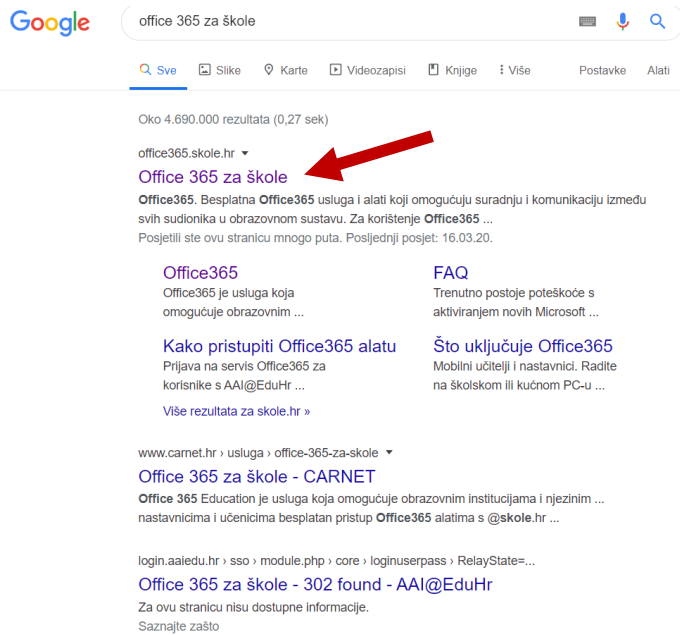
Google

office 365 za škole

Sve Slike Karte Videozapisi Knjige Više Postavke Alati

Oko 4.690.000 rezultata (0,27 sek)

office365.skole.hr

Office 365 za škole

Office365. Besplatna Office365 usluga i alati koji omogućuju suradnju i komunikaciju između svih sudionika u obrazovnom sustavu. Za korištenje Office365 ...

Posjetili ste ovu stranicu mnogo puta. Posljednji posjet: 16.03.20.

Office365
Office365 je usluga koja omogućuje obrazovnim ...

FAQ
Trenutno postoje poteškoće s aktiviranjem novih Microsoft ...

Kako pristupiti Office365 alatu
Prijava na servis Office365 za korisnike s AAI@EduHr ...

Što uključuje Office365
Mobilni učitelji i nastavnici. Radite na školskom ili kućnom PC-u ...

Više rezultata za skole.hr »

www.carnet.hr › usluga › office-365-za-skole

Office 365 za škole - CARNET

Office 365 Education je usluga koja omogućuje obrazovnim institucijama i njezinim ... nastavnicima i učenicima besplatan pristup Office365 alatima s @skole.hr ...

login.aaiedu.hr › sso › module.php › core › loginuserpass › RelayState=...

Office 365 za škole - 302 found - AAI@EduHr

Za ovu stranicu nisu dostupne informacije.

Saznajte zašto